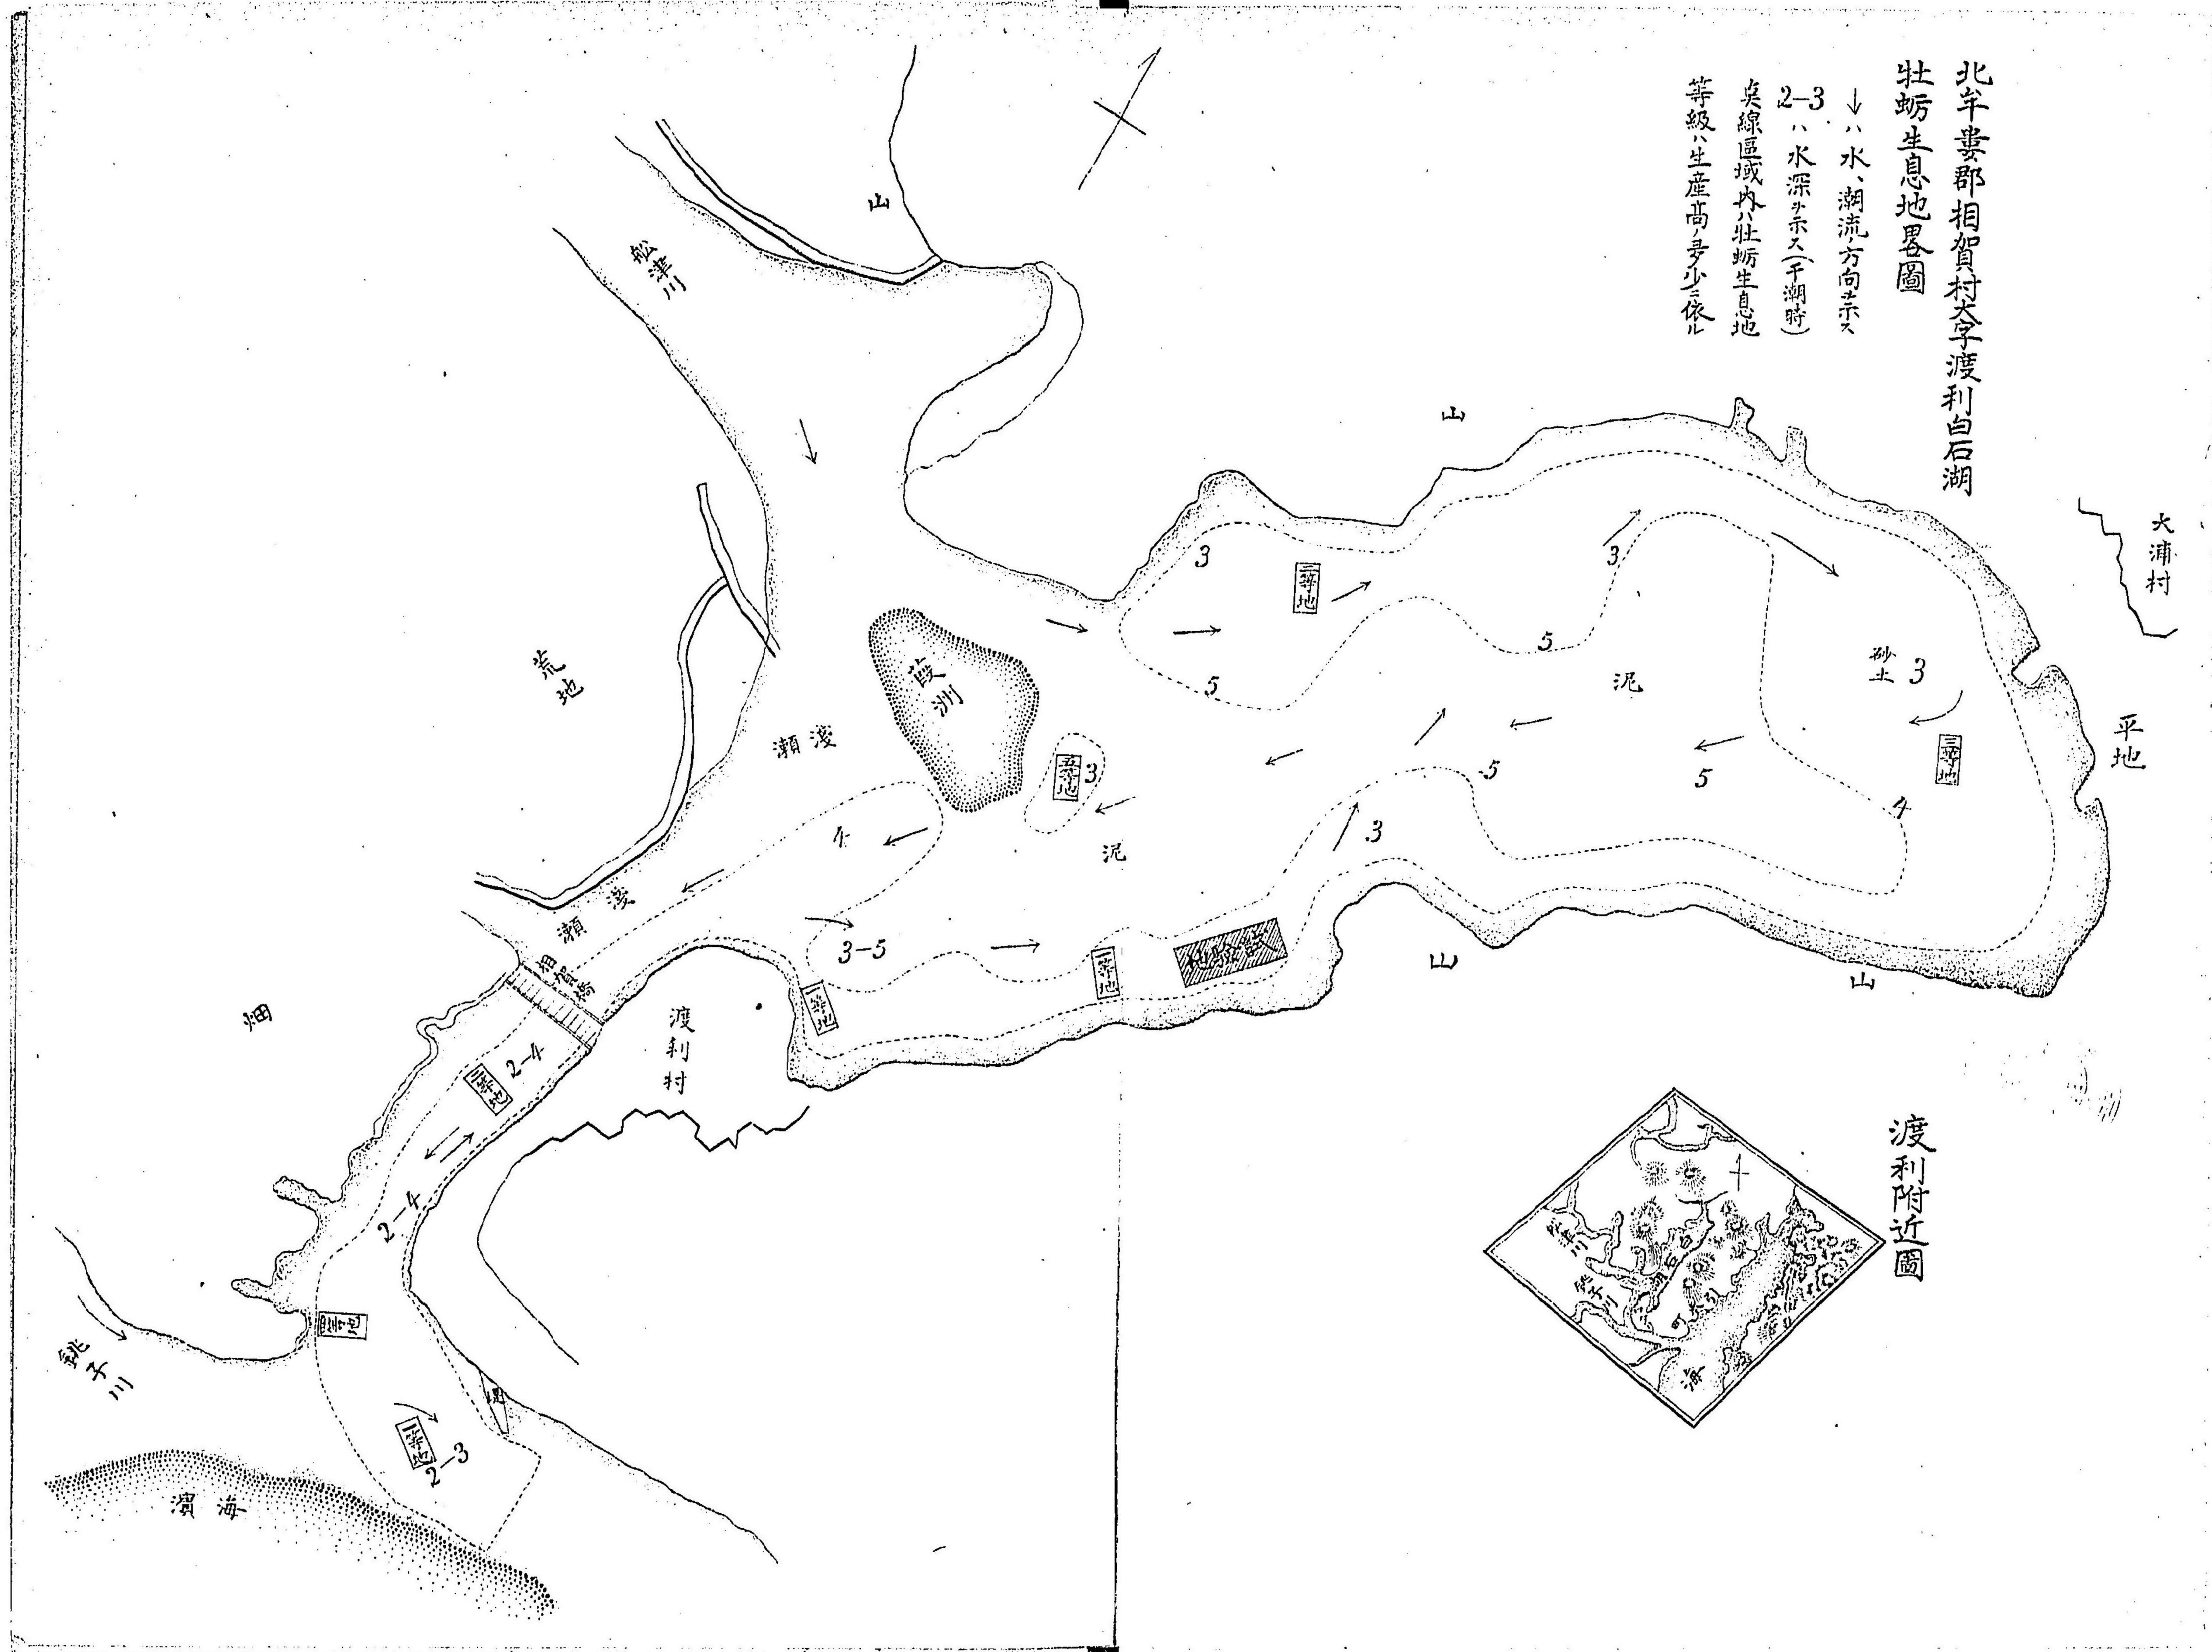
北牟婁郡相賀村大字渡利白石湖
牡蛎生息地畧圖

↓ハ水、潮流ノ方向ヲ示ス
2-3ハ水深ヲ示ス(干潮時)
点線區域内ハ牡蛎生息地
等級ハ生産高ノ多少ニ依ル

山
船津川
山
大浦村
荒地
3
二等地
3
5
泥
砂土 3
平地
淺瀬
葭洲
5
三等地
3
二等地
5
5
4
4
泥
3
淺瀬
3-5
一等地
山
相賀橋
山
畑
渡利村
一等地
2-4
三等地
2-4
渡利附近圖
三等地
銚子川
二等地
2-3
濱海
海
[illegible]